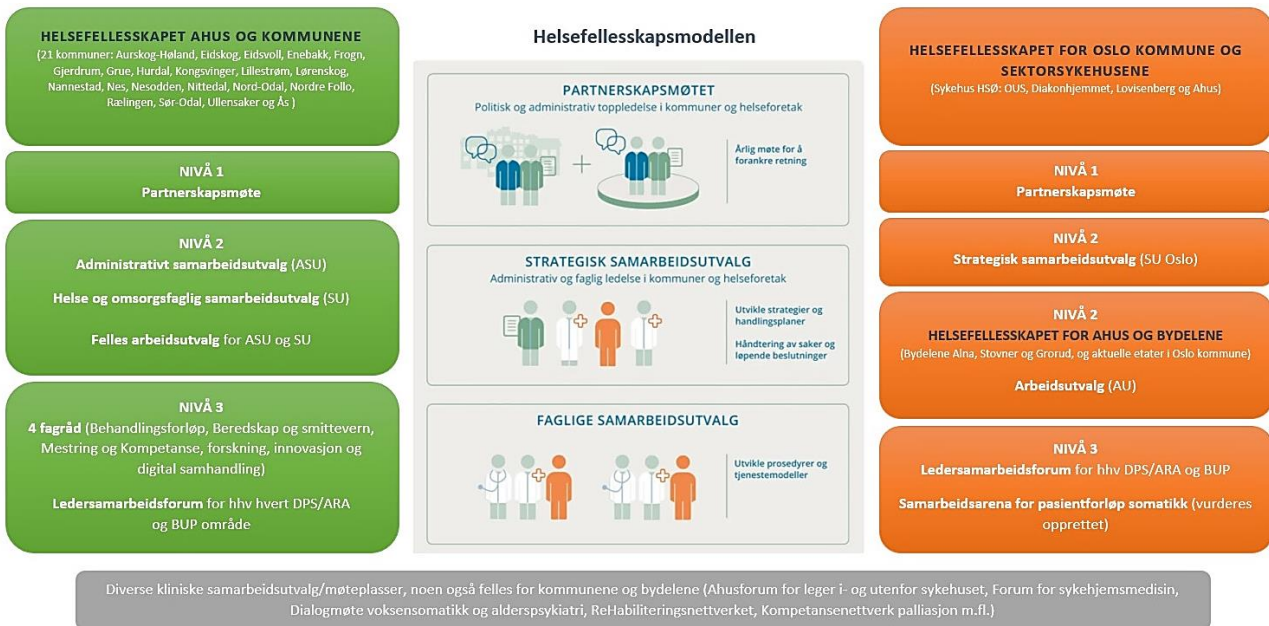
HELSEFELLESSKAPET AHUS OG KOMMUNENE
(21 kommuner: Aurskog-Høland, Eidskog, Eidsvoll, Enebakk, Frogn, Gjerdrum, Grue, Hurdal, Kongsvinger, Lillestrøm, Lørenskog, Nannestad, Nes, Nesodden, Nittedal, Nord-Odal, Nordre Follo, Rælingen, Sør-Odal, Ullensaker og Ås )

NIVÅ 1
Partnerskapsmøte

NIVÅ 2
Administrativt samarbeidsutvalg (ASU)

Helse og omsorgsfaglig samarbeidsutvalg (SU)

Felles arbeidsutvalg for ASU og SU

NIVÅ 3
4 fagråd (Behandlingsforløp, Beredskap og smittevern, Mestring og Kompetanse, forskning, innovasjon og digital samhandling)

Ledersamarbeidsforum for hhv hvert DPS/ARA og BUP område

Helsefellesskapsmodellen

PARTNERSKAPSMØTET
Politisk og administrativ toppledelse i kommuner og helseforetak

Årlig møte for å forankre retning

STRATEGISK SAMARBEIDSUTVALG
Administrativ og faglig ledelse i kommuner og helseforetak

Utvikle strategier og handlingsplaner

Håndtering av saker og løpende beslutninger

FAGLIGE SAMARBEIDSUTVALG

Utvikle prosedyrer og tjenestemodeller

HELSEFELLESSKAPET FOR OSLO KOMMUNE OG SEKTORSYKEHUSENE
(Sykehus HSØ: OUS, Diakonhjemmet, Lovisenberg og Ahus)

NIVÅ 1
Partnerskapsmøte

NIVÅ 2
Strategisk samarbeidsutvalg (SU Oslo)

NIVÅ 2
HELSEFELLESSKAPET FOR AHUS OG BYDELENE
(Bydelene Alna, Stovner og Grorud, og aktuelle etater i Oslo kommune)

Arbeidsutvalg (AU)

NIVÅ 3
Ledersamarbeidsforum for hhv DPS/ARA og BUP

Samarbeidsarena for pasientforløp somatikk (vurderes opprettet)

Diverse kliniske samarbeidsutvalg/møteplasser, noen også felles for kommunene og bydelene (Ahusforum for leger i- og utenfor sykehuset, Forum for sykehjemsmedisin, Dialogmøte voksensomatikk og alderspsykiatri, ReHabiliteringsnettverket, Kompetansenettverk palliasjon m.fl.)